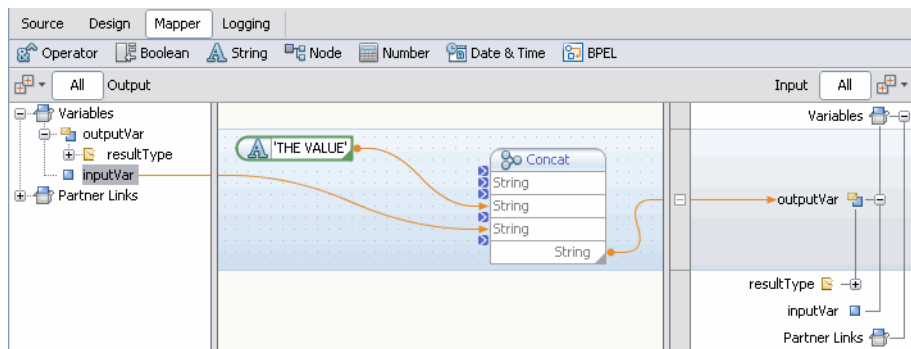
Source Design Mapper Logging

Operator Boolean String Node Number Date & Time BPEL

All Output

Input All

Variables
outputVar
resultType
inputVar
Partner Links

'THE VALUE'

Concat
String
String
String
String

Variables
outputVar
resultType
inputVar
Partner Links